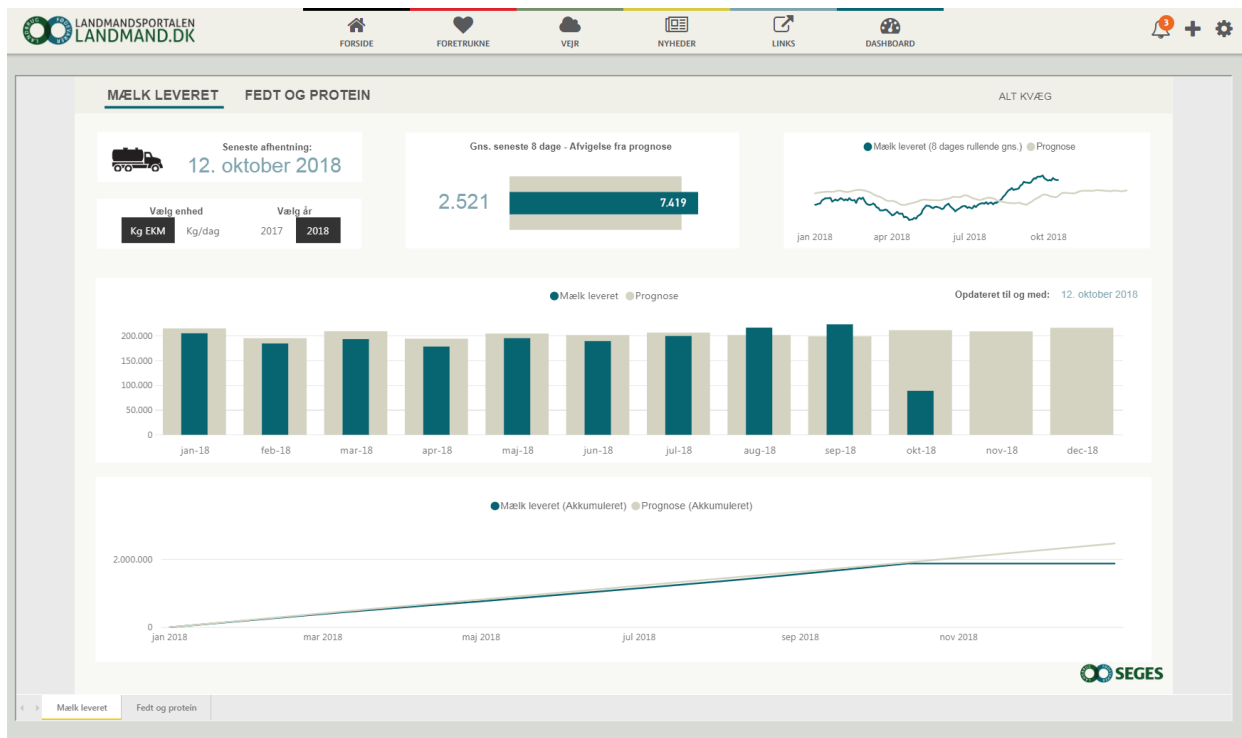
LANDMANDSPORTALEN
LANDMAND.DK

FORSIDE FORETRUKNE VEJR NYHEDER LINKS DASHBOARD

3

MÆLK LEVERET FEDT OG PROTEIN ALT KVÆG

Seneste afhentning:
12. oktober 2018

Vælg enhed
Kg EKM Kg/dag

Vælg år
2017 2018

Gns. seneste 8 dage - Afvigelse fra prognose
2.521
7.419

Mælk leveret (8 dages rullende gns.) Prognose
jan 2018 apr 2018 jul 2018 okt 2018

Mælk leveret Prognose
Opdateret til og med: 12. oktober 2018

200.000
150.000
100.000
50.000
0

jan-18 feb-18 mar-18 apr-18 maj-18 jun-18 jul-18 aug-18 sep-18 okt-18 nov-18 dec-18

Mælk leveret (Akkumuleret) Prognose (Akkumuleret)

2.000.000
0

jan 2018 mar 2018 maj 2018 jul 2018 sep 2018 nov 2018

SEGES

Mælk leveret Fedt og protein